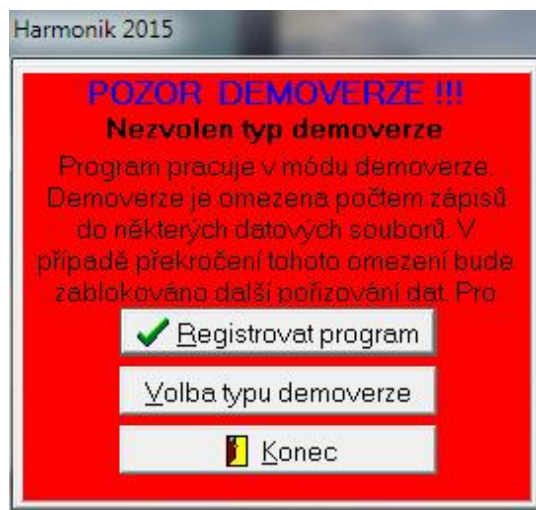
Harmonik 2015

POZOR DEMOVERZE !!!

Nezvolen typ demoverze

Program pracuje v módu demoverze. Demoverze je omezena počtem zápisů do některých datových souborů. V případě překročení tohoto omezení bude zablokováno další pořizování dat. Pro

Registrovat program

Volba typu demoverze

Konec